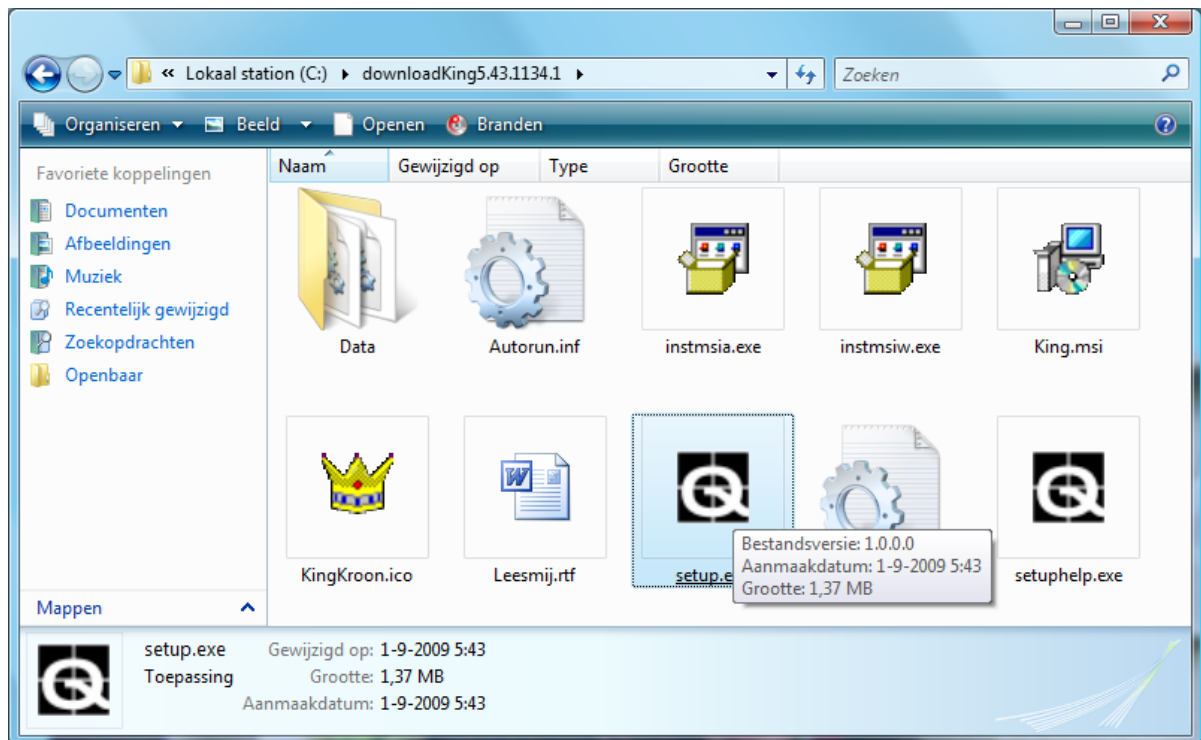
« Lokaal station (C:) ▸ downloadKing5.43.1134.1 ▸

Zoeken

Organiseren ▾ Beeld ▾ Openen Branden

Favoriete koppelingen

Documenten
Afbeeldingen
Muziek
Recentelijk gewijzigd
Zoekopdrachten
Openbaar

Mappen

| Naam | Gewijzigd op | Type | Grootte |
|---|---|---|---|

Data
Autorun.inf
instmsia.exe
instmsiw.exe
King.msi
KingKroon.ico
Leesmij.rtf
setup.e
setuphelp.exe

Bestandsversie: 1.0.0.0
Aanmaakdatum: 1-9-2009 5:43
Grootte: 1,37 MB

setup.exe
Toepassing
Gewijzigd op: 1-9-2009 5:43
Grootte: 1,37 MB
Aanmaakdatum: 1-9-2009 5:43